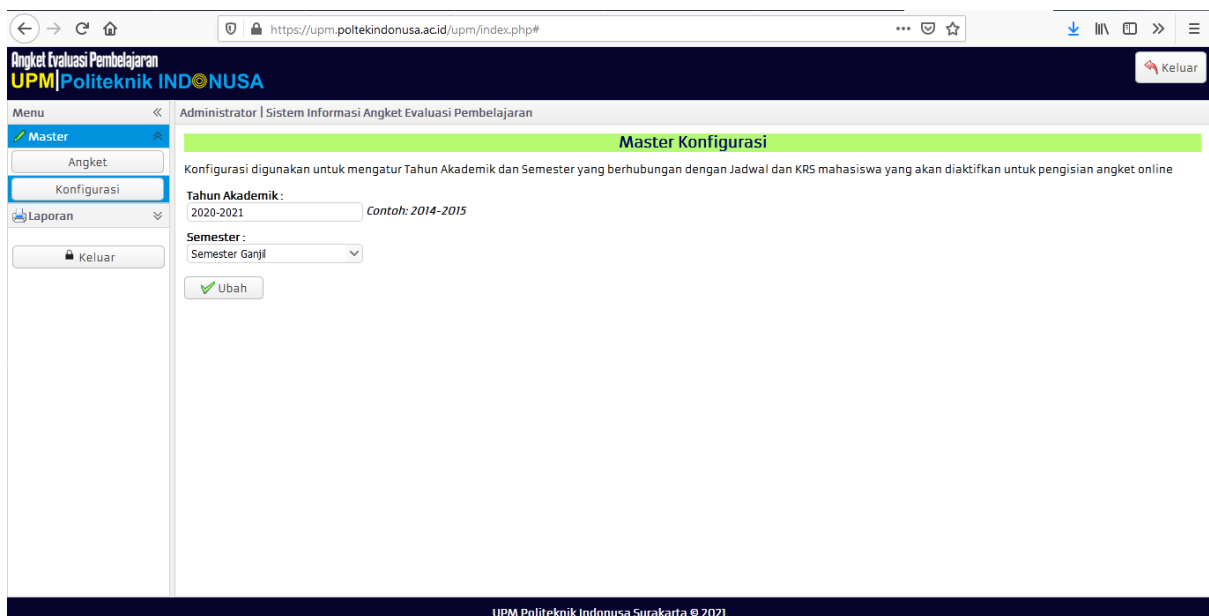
https://upm.poltekindonusa.ac.id/upm/index.php#

Angket Evaluasi Pembelajaran
UPM|Politeknik INDONUSA

Keluar

Menu
Master
Angket
Konfigurasi
Laporan
Keluar

Administrator | Sistem Informasi Angket Evaluasi Pembelajaran

Master Konfigurasi

Konfigurasi digunakan untuk mengatur Tahun Akademik dan Semester yang berhubungan dengan Jadwal dan KRS mahasiswa yang akan diaktifkan untuk pengisian angket online

Tahun Akademik :
2020-2021
Contoh: 2014-2015

Semester :
Semester Ganjil

Ubah

UPM Politeknik Indonusa Surakarta © 2021